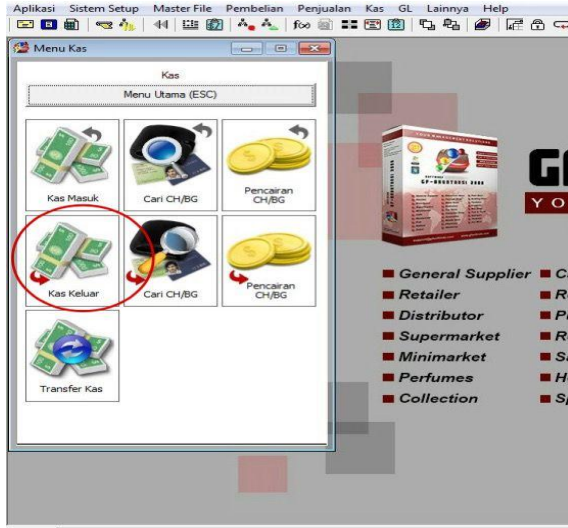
Aplikasi Sistem Setup Master File Pembelian Penjualan Kas GL Lainnya Help

Menu Kas

Kas

Menu Utama (ESC)

Kas Masuk

Cari CH/BG

Pencairan CH/BG

Kas Keluar

Cari CH/BG

Pencairan CH/BG

Transfer Kas

GP-AKUNTANSI 2008

G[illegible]

YO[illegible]

General Supplier
Retailer
Distributor
Supermarket
Minimarket
Perfumes
Collection

C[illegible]
R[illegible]
P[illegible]
R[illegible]
S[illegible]
H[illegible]
Sp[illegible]